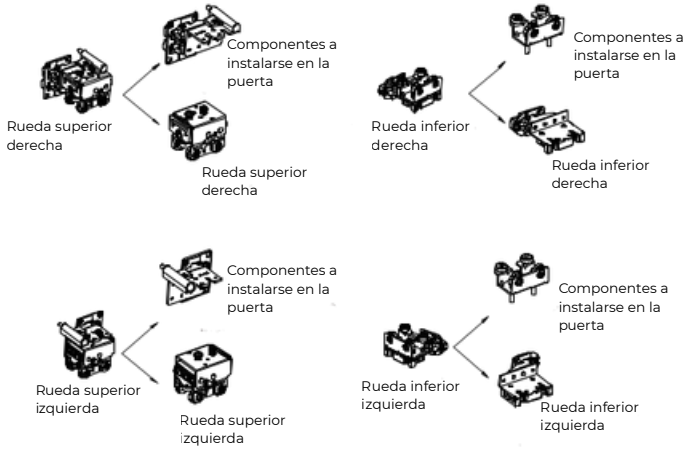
Componentes a instalarse en la puerta

Rueda superior derecha

Rueda superior derecha

Componentes a instalarse en la puerta

Rueda inferior derecha

Rueda inferior derecha

Componentes a instalarse en la puerta

Rueda superior izquierda

Rueda superior izquierda

Componentes a instalarse en la puerta

Rueda inferior izquierda

Rueda inferior izquierda